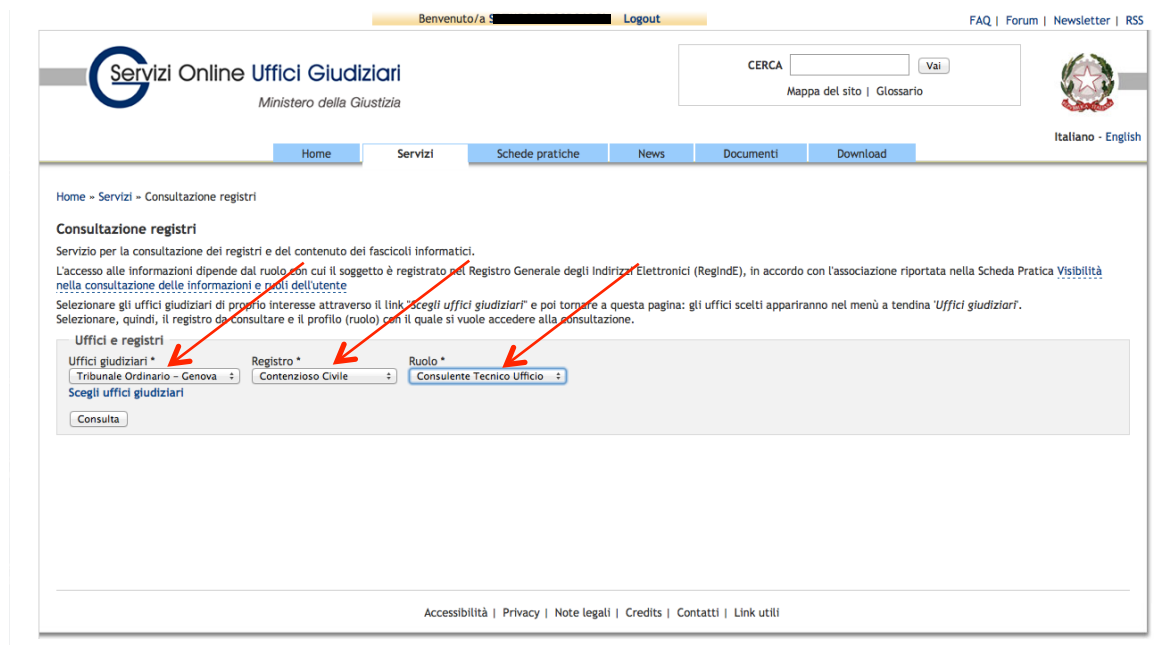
Benvenuto/a S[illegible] Logout

FAQ | Forum | Newsletter | RSS

Servizi Online Uffici Giudiziari
Ministero della Giustizia

CERCA Vai
Mappa del sito | Glossario

Italiano - English

Home | Servizi | Schede pratiche | News | Documenti | Download

Home » Servizi » Consultazione registri

Consultazione registri

Servizio per la consultazione dei registri e del contenuto dei fascicoli informatici.

L'accesso alle informazioni dipende dal ruolo con cui il soggetto è registrato nel Registro Generale degli Indirizzi Elettronici (RegIndE), in accordo con l'associazione riportata nella Scheda Pratica Visibilità nella consultazione delle informazioni e ruoli dell'utente

Selezionare gli uffici giudiziari di proprio interesse attraverso il link "Scegli uffici giudiziari" e poi tornare a questa pagina: gli uffici scelti appariranno nel menù a tendina 'Uffici giudiziari'. Selezionare, quindi, il registro da consultare e il profilo (ruolo) con il quale si vuole accedere alla consultazione.

Uffici e registri
Uffici giudiziari * Tribunale Ordinario - Genova
Registro * Contenzioso Civile
Ruolo * Consulente Tecnico Ufficio
Scegli uffici giudiziari

Consulta

Accessibilità | Privacy | Note legali | Credits | Contatti | Link utili